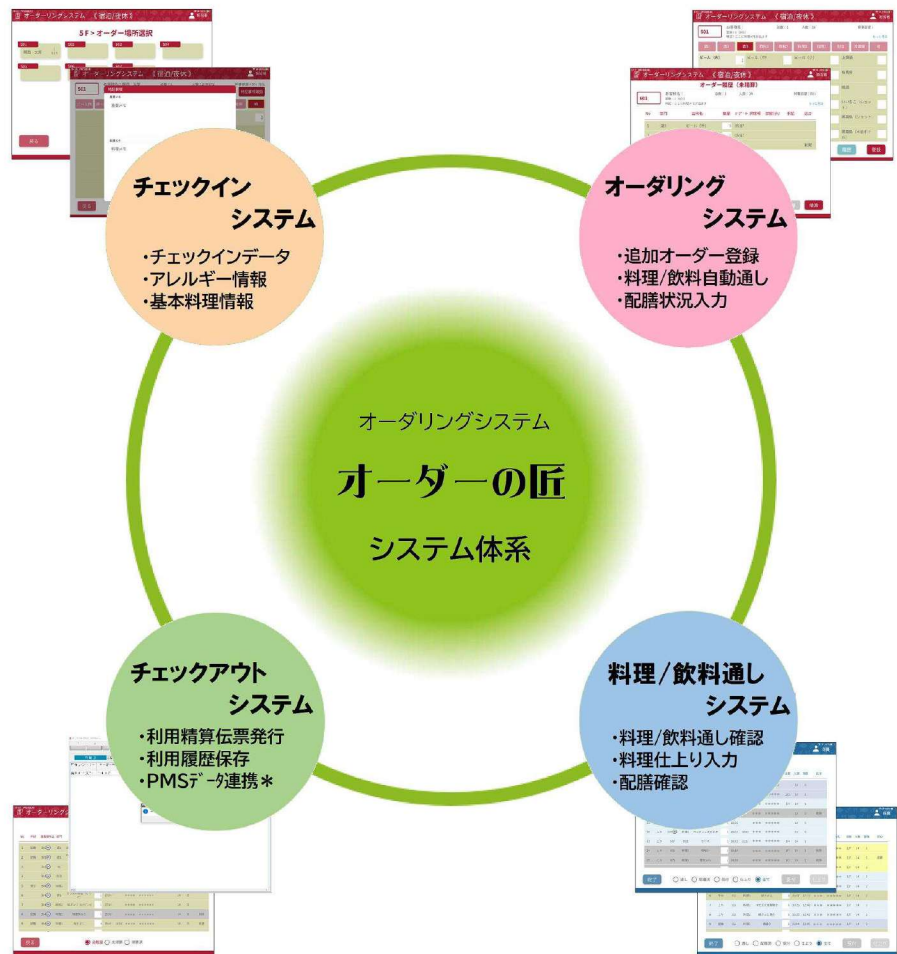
チェックイン
システム

・チェックインデータ
・アレルギー情報
・基本料理情報

オーダリング
システム

・追加オーダー登録
・料理/飲料自動通し
・配膳状況入力

オーダリングシステム

オーダーの匠

システム体系

チェックアウト
システム

・利用精算伝票発行
・利用履歴保存
・PMSﾃﾞｰﾀ連携＊

料理/飲料通し
システム

・料理/飲料通し確認
・料理仕上り入力
・配膳確認

オーダーリングシステム 《宿泊/夜休》

5F > オーダー場所選択

オーダー履歴（未精算）

戻る

登録

終了